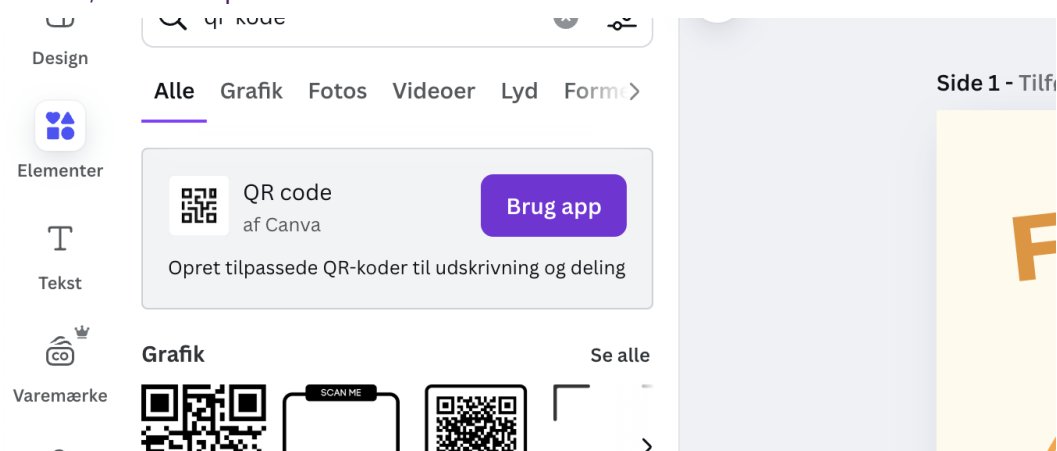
Design

qr kode

Alle Grafik Fotos Videoer Lyd Forme

Side 1 - Tilf

Elementer

QR code
af Canva

Brug app

Opret tilpassede QR-koder til udskrivning og deling

Tekst

Varemærke

Grafik

Se alle

SCAN ME

F